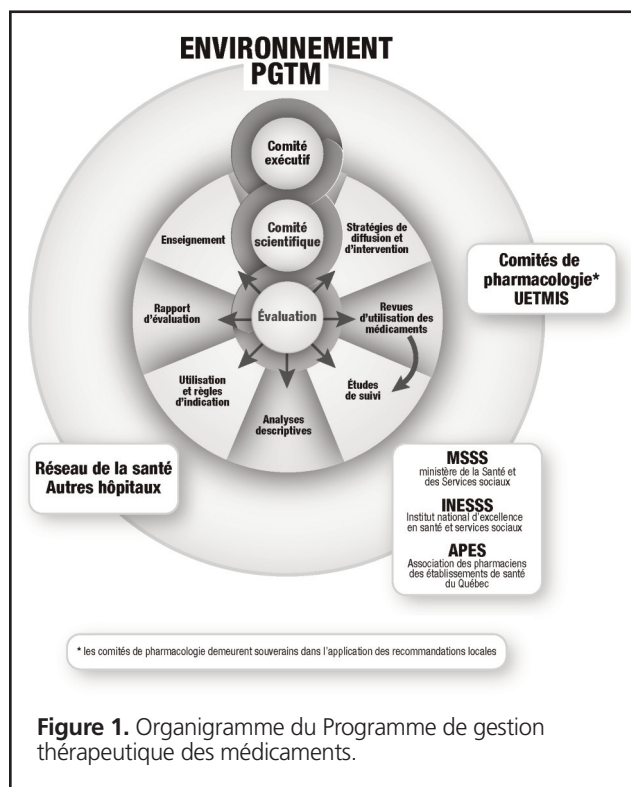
ENVIRONNEMENT PGTM

Comité exécutif

Comité scientifique

Enseignement

Stratégies de diffusion et d'intervention

Comités de pharmacologie* UETMIS

Rapport d'évaluation

Évaluation

Revues d'utilisation des médicaments

Utilisation et règles d'indication

Études de suivi

Analyses descriptives

Réseau de la santé Autres hôpitaux

MSSS
ministère de la Santé et des Services sociaux

INESSS
Institut national d'excellence en santé et services sociaux

APES
Association des pharmaciens des établissements de santé du Québec

* les comités de pharmacologie demeurent souverains dans l'application des recommandations locales

Figure 1. Organigramme du Programme de gestion thérapeutique des médicaments.